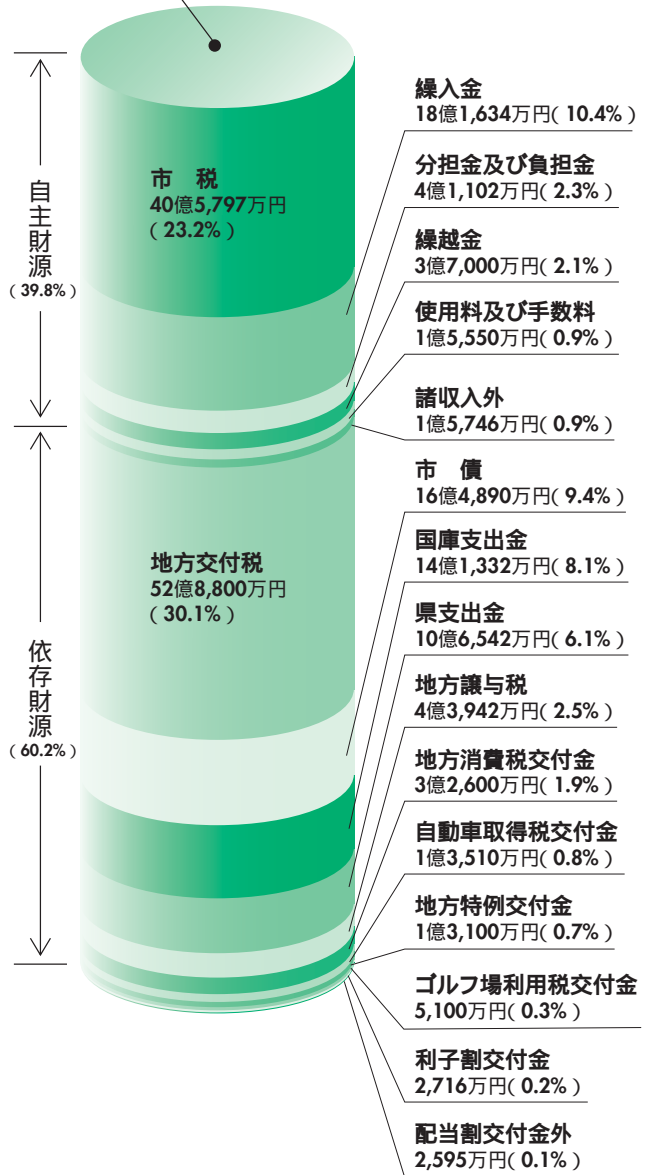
自主財源
（39.8%）

依存財源
（60.2%）

市　税
40億5,797万円
（23.2%）

地方交付税
52億8,800万円
（30.1%）

繰入金
18億1,634万円（10.4%）

分担金及び負担金
4億1,102万円（2.3%）

繰越金
3億7,000万円（2.1%）

使用料及び手数料
1億5,550万円（0.9%）

諸収入外
1億5,746万円（0.9%）

市　債
16億4,890万円（9.4%）

国庫支出金
14億1,332万円（8.1%）

県支出金
10億6,542万円（6.1%）

地方譲与税
4億3,942万円（2.5%）

地方消費税交付金
3億2,600万円（1.9%）

自動車取得税交付金
1億3,510万円（0.8%）

地方特例交付金
1億3,100万円（0.7%）

ゴルフ場利用税交付金
5,100万円（0.3%）

利子割交付金
2,716万円（0.2%）

配当割交付金外
2,595万円（0.1%）